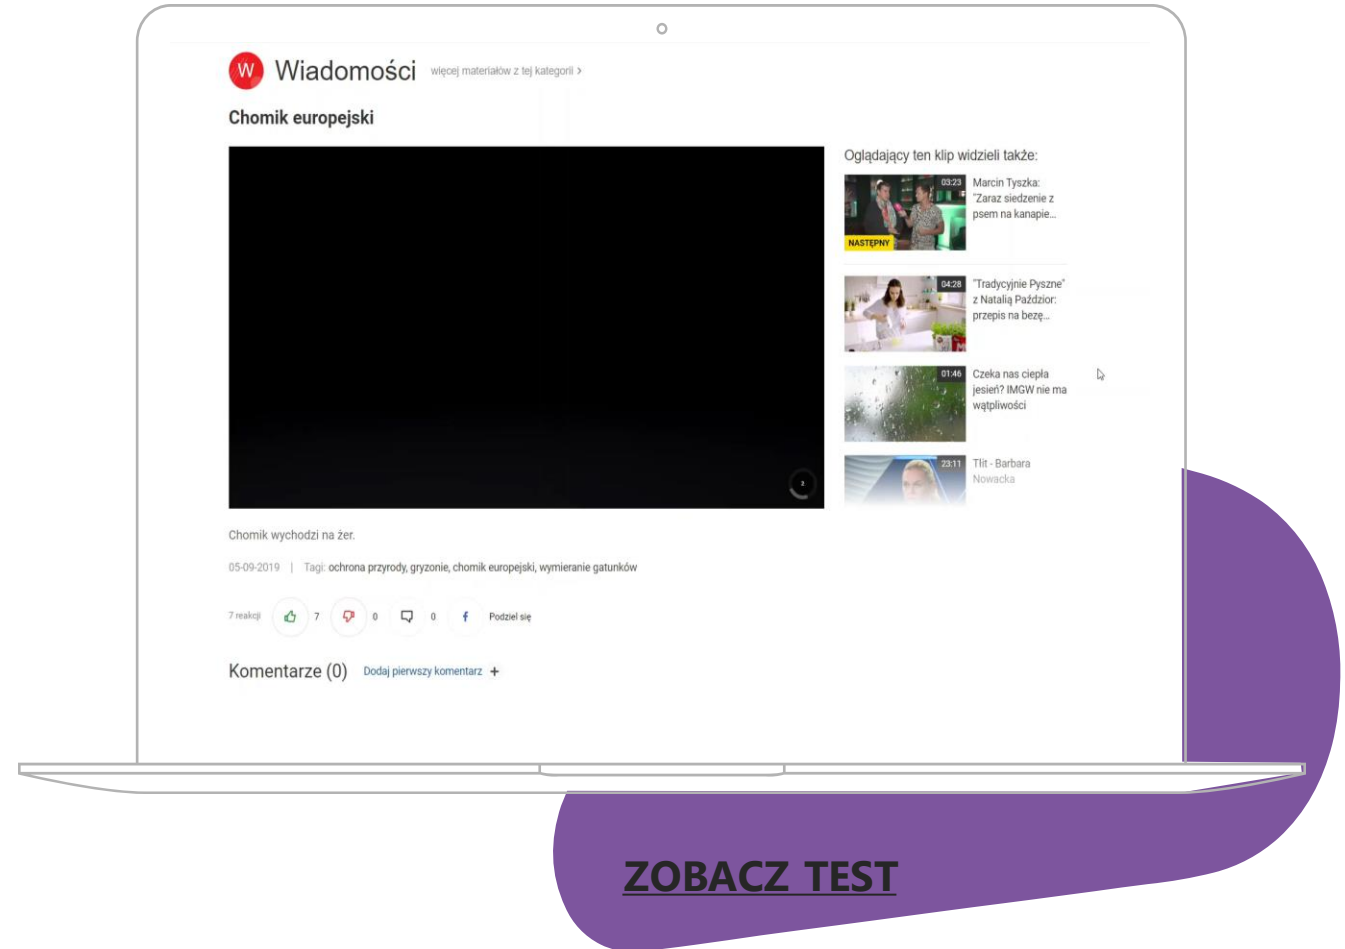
W Wiadomości więcej materiałów z tej kategorii >

Chomik europejski

Oglądający ten klip widzieli także:

03:23
NASTĘPNY
Marcin Tyszka: "Zaraz siedzenie z psem na kanapie...

04:28
"Tradycyjnie Pyszne" z Natalią Paździor: przepis na bezę...

01:46
Czeka nas ciepła jesień? IMGW nie ma wątpliwości

23:11
Tlit - Barbara Nowacka

Chomik wychodzi na żer.

05-09-2019 | Tagi: ochrona przyrody, gryzonie, chomik europejski, wymieranie gatunków

7 reakcji 7 0 0 Podziel się

Komentarze (0) Dodaj pierwszy komentarz +

ZOBACZ TEST